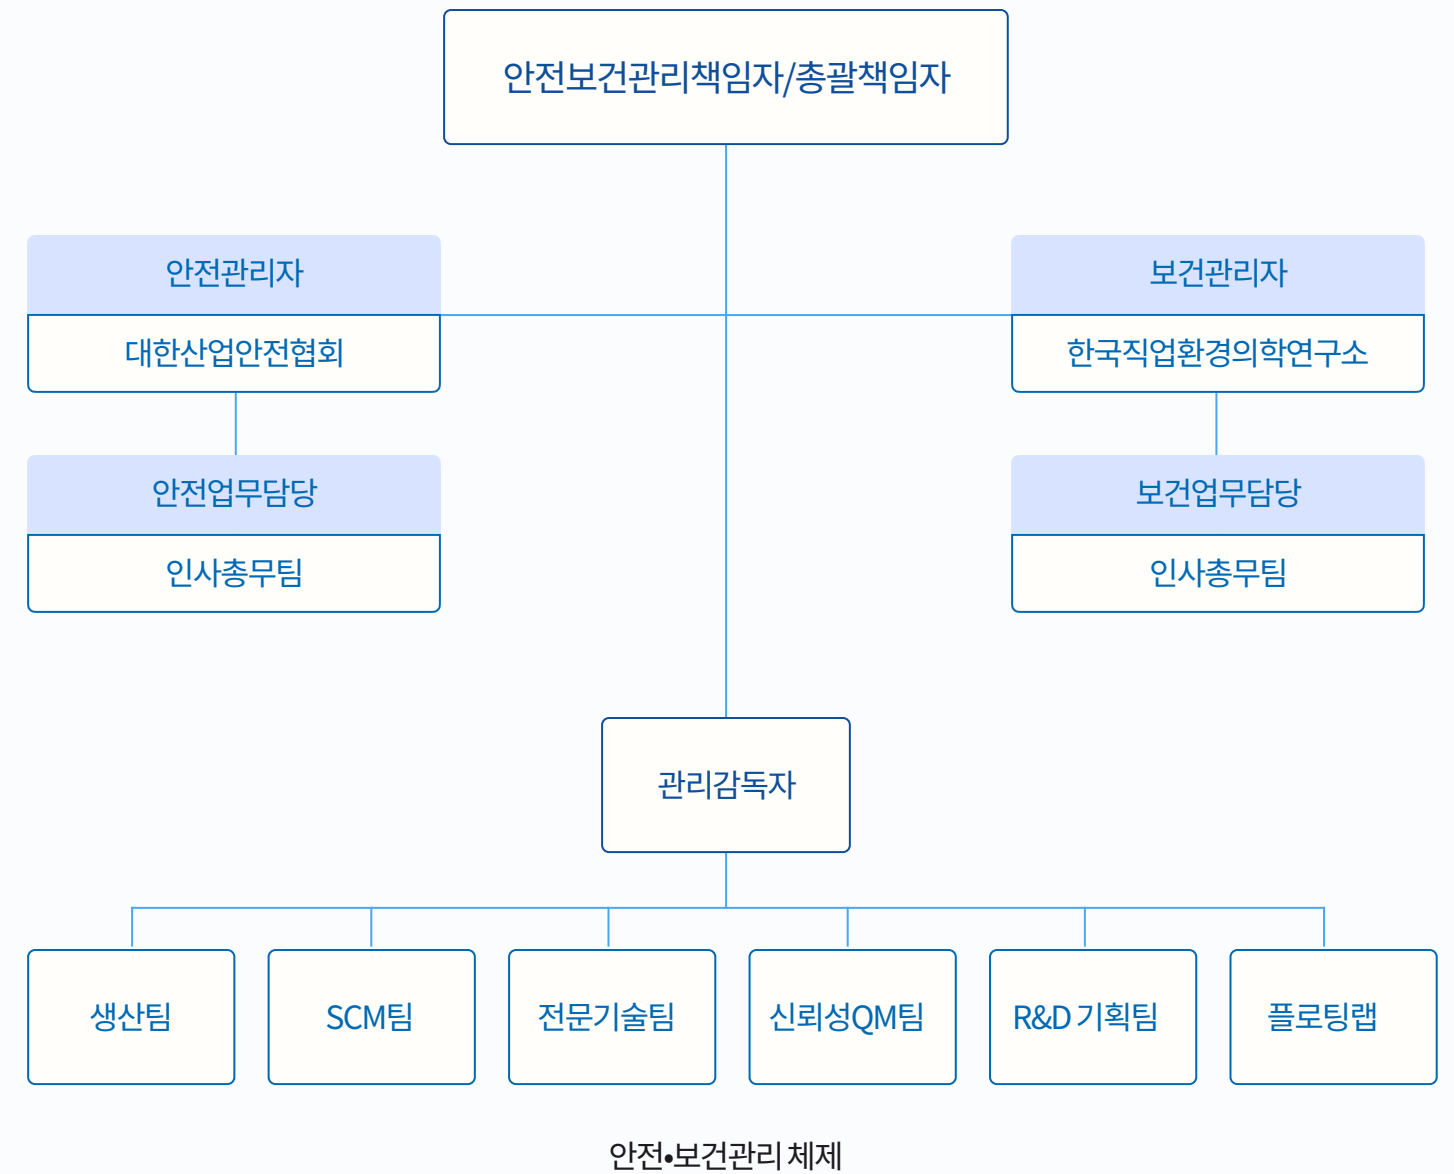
안전보건관리책임자/총괄책임자

안전관리자

대한산업안전협회

안전업무담당

인사총무팀

보건관리자

한국직업환경의학연구소

보건업무담당

인사총무팀

관리감독자

생산팀

SCM팀

전문기술팀

신뢰성QM팀

R&D 기획팀

플로팅랩

안전•보건관리 체제